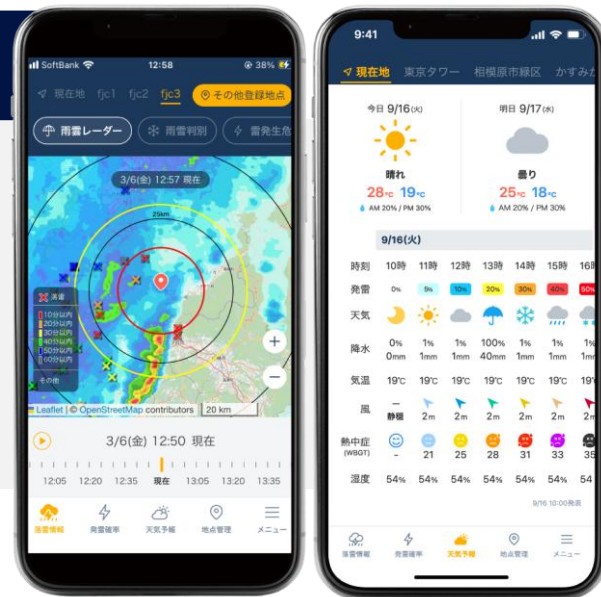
SoftBank 12:58 38%

現在地 fjc1 fjc2 fjc3 その他登録地点

雨雲レーダー 雨雪判別 雷発生危

3/6(金) 12:57 現在

25km

落雷
10分以内
20分以内
30分以内
40分以内
50分以内
60分以内
その他

Leaflet | © OpenStreetMap contributors 20 km

3/6(金) 12:50 現在

12:05 12:20 12:35 現在 13:05 13:20 13:35

落雷情報 発雷確率 天気予報 地点管理 メニュー

9:41

現在地 東京タワー 相模原市緑区 かすみが

今日 9/16(火)
晴れ
28℃ 19℃
AM 20% / PM 30%

明日 9/17(水)
曇り
25℃ 18℃
AM 20% / PM 30%

9/16(火)

| 時刻 | 10時 | 11時 | 12時 | 13時 | 14時 | 15時 | 16時 |
|---|---|---|---|---|---|---|---|
| 発雷 | 0% | 5% | 10% | 20% | 30% | 40% | 50% |
| 天気 | | | | | | | |
| 降水 | 0% 0mm | 1% 1mm | 1% 1mm | 100% 40mm | 1% 1mm | 1% 1mm | 1% 1m |
| 気温 | 19℃ | 19℃ | 19℃ | 19℃ | 19℃ | 19℃ | 19 |
| 風 | 一 静穏 | 2m | 2m | 2m | 2m | 2m | 2m |
| 熱中症 (WBGT) | - | 21 | 25 | 28 | 31 | 33 | 35 |
| 湿度 | 54% | 54% | 54% | 54% | 54% | 54% | 54 |

9/16 10:00発表

落雷情報 発雷確率 天気予報 地点管理 メニュー